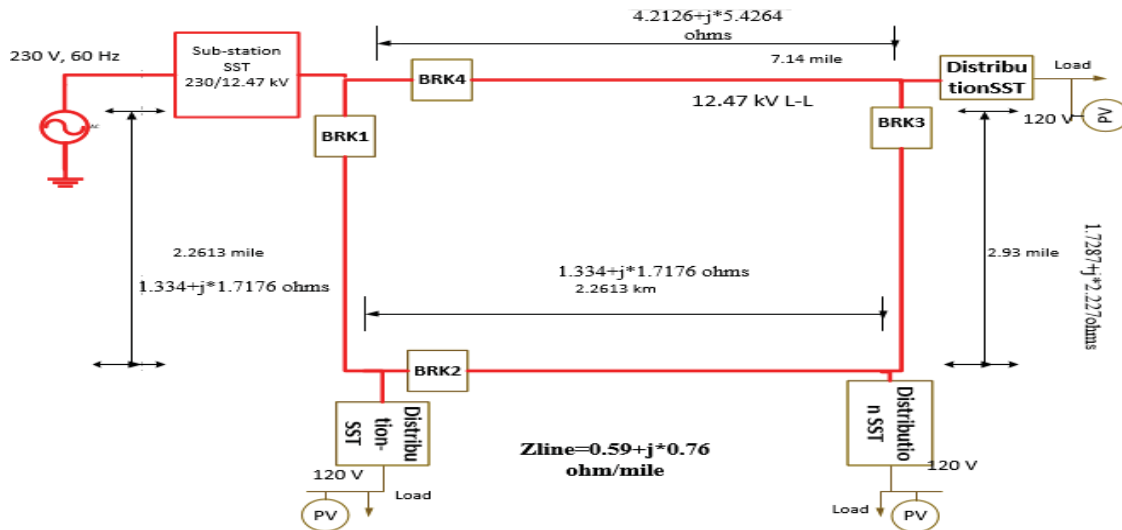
4.2126+j*5.4264 ohms

7.14 mile

230 V, 60 Hz

Sub-station SST 230/12.47 kV

BRK4

Distribu tionSST

Load

12.47 kV L-L

PV

120 V

BRK1

BRK3

2.2613 mile

1.334+j*1.7176 ohms

2.93 mile

1.7287+j*2.227ohms

1.334+j*1.7176 ohms

2.2613 km

BRK2

Distribu tion-SST

Distributio n SST

Zline=0.59+j*0.76 ohm/mile

120 V

120 V

Load

PV

Load

PV